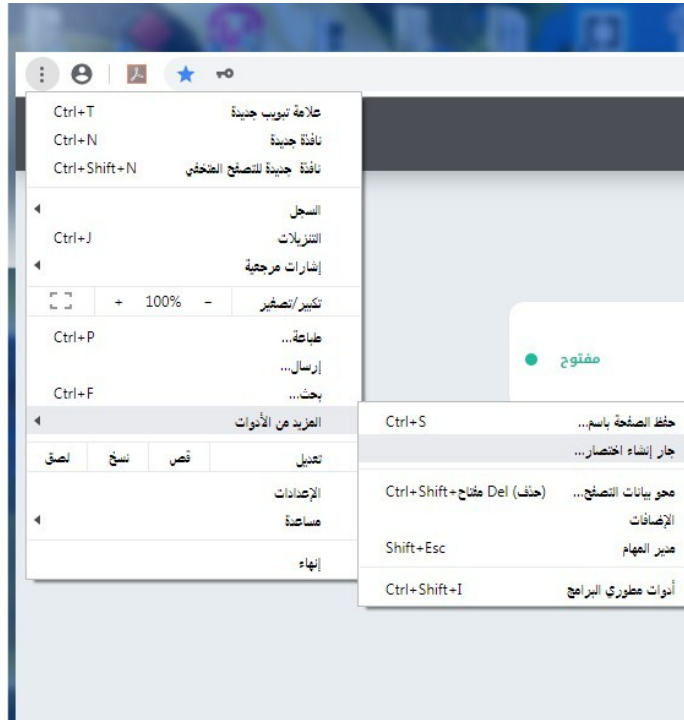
علامة تبويب جديدة Ctrl+T
نافذة جديدة Ctrl+N
نافذة جديدة للتصفح المتخفي Ctrl+Shift+N

السجل
التنزيلات Ctrl+J
إشارات مرجعية

تكبير/تصغير - 100% +

طباعة... Ctrl+P
إرسال...
بحث... Ctrl+F
المزيد من الأدوات

تعديل قص نسخ لصق

الإعدادات
مساعدة

إنهاء

مفتوح

حفظ الصفحة باسم... Ctrl+S
جار إنشاء اختصار...

محو بيانات التصفح... (حذف) Del مفتاح+Ctrl+Shift
الإضافات
مدير المهام Shift+Esc

أدوات مطوري البرامج Ctrl+Shift+I